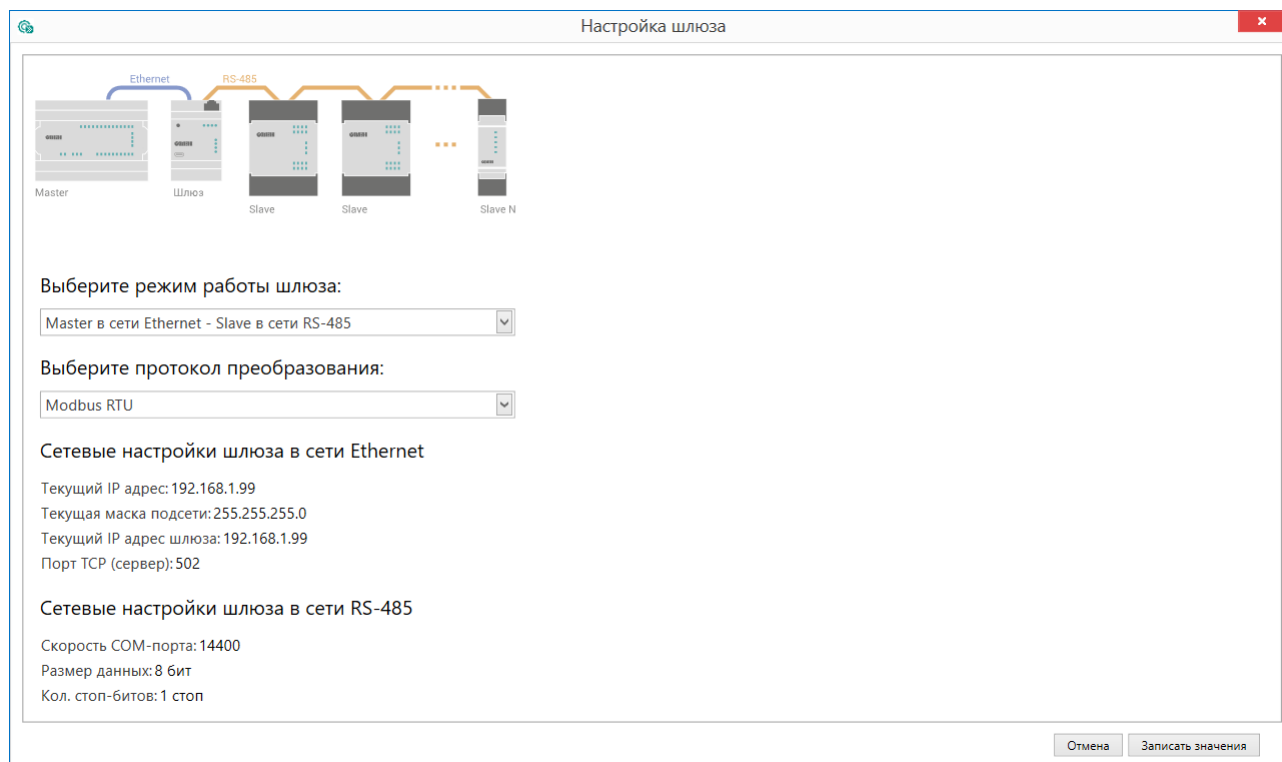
Настройка шлюза

Ethernet
RS-485

Master
Шлюз
Slave
Slave
Slave N

Выберите режим работы шлюза:

Master в сети Ethernet - Slave в сети RS-485

Выберите протокол преобразования:

Modbus RTU

Сетевые настройки шлюза в сети Ethernet

Текущий IP адрес: 192.168.1.99
Текущая маска подсети: 255.255.255.0
Текущий IP адрес шлюза: 192.168.1.99
Порт TCP (сервер): 502

Сетевые настройки шлюза в сети RS-485

Скорость COM-порта: 14400
Размер данных: 8 бит
Кол. стоп-битов: 1 стоп

Отмена
Записать значения